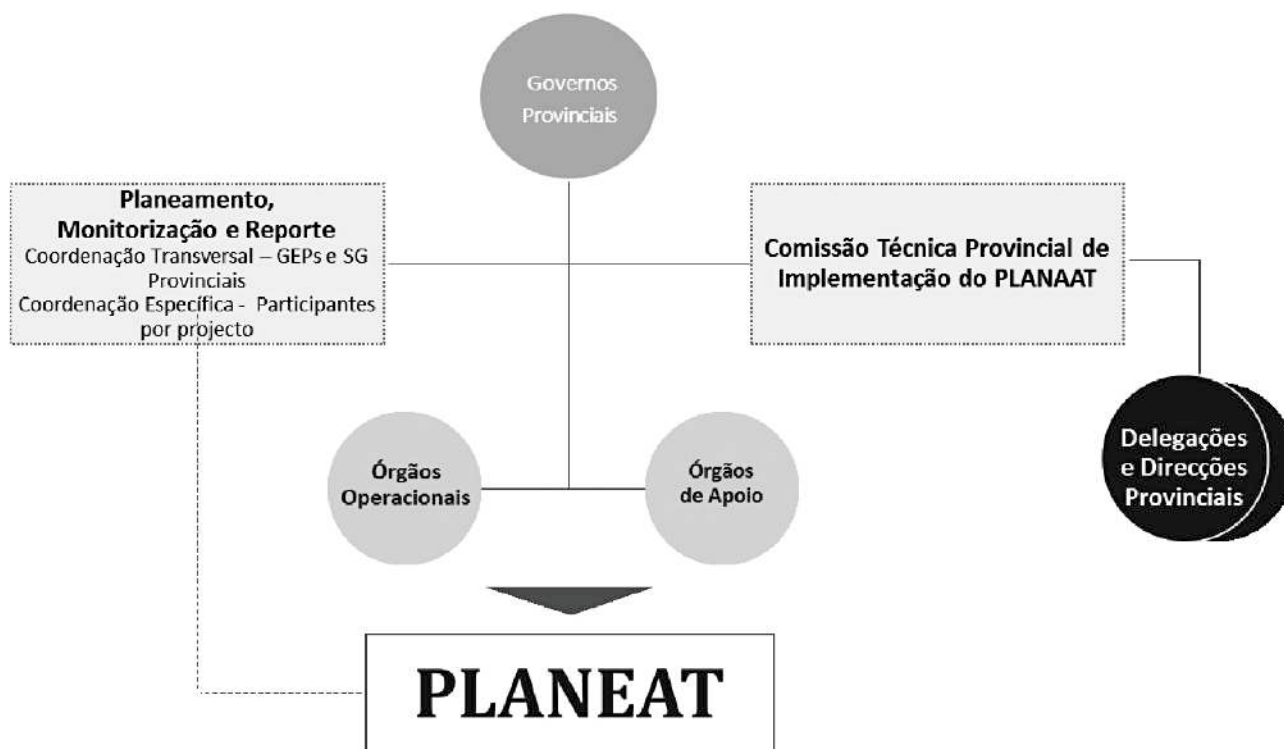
Governos Provinciais

Planeamento, Monitorização e Reporte
Coordenação Transversal – GEPs e SG Provinciais
Coordenação Específica - Participantes por projecto

Comissão Técnica Provincial de Implementação do PLANAAT

Delegações e Direcções Provinciais

Órgãos Operacionais

Órgãos de Apoio

PLANEAT